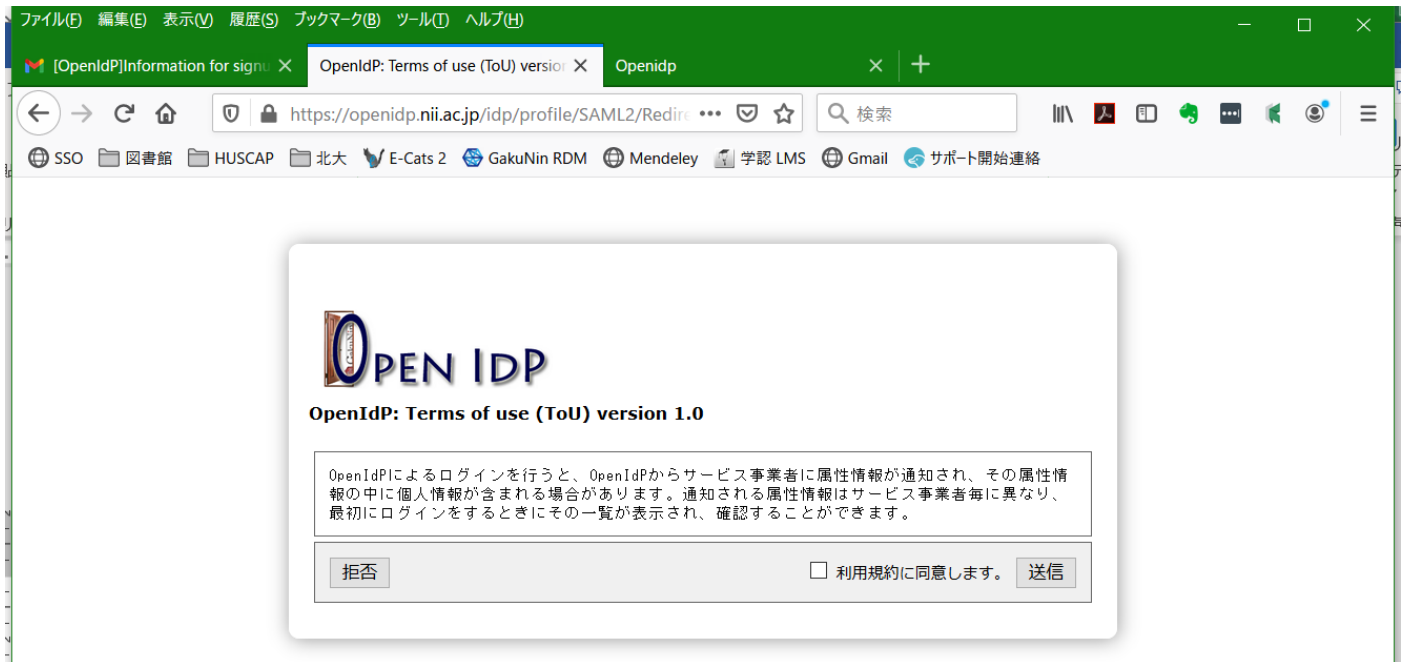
ファイル(F) 編集(E) 表示(V) 履歴(S) ブックマーク(B) ツール(T) ヘルプ(H)

[OpenIdP]Information for signu
OpenIdP: Terms of use (ToU) versio
Openidp

https://openidp.nii.ac.jp/idp/profile/SAML2/Redire
検索

SSO 図書館 HUSCAP 北大 E-Cats 2 GakuNin RDM Mendeley 学認 LMS Gmail サポート開始連絡

OPEN IDP

OpenIdP: Terms of use (ToU) version 1.0

OpenIdPによるログインを行うと、OpenIdPからサービス事業者に属性情報が通知され、その属性情報の中に個人情報が含まれる場合があります。通知される属性情報はサービス事業者毎に異なり、最初にログインをするときにその一覧が表示され、確認することができます。

拒否
利用規約に同意します。 送信